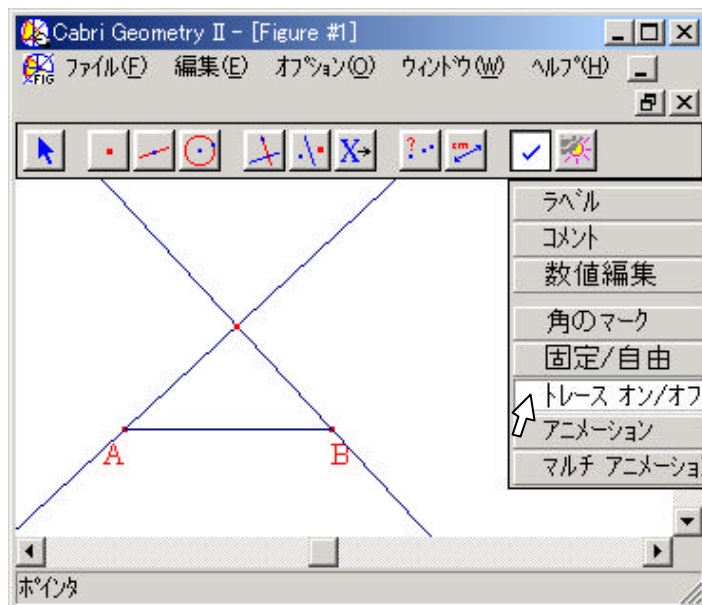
Cabri Geometry II - [Figure #1]

ファイル(F) 編集(E) オプション(O) ウィンドウ(W) ヘルプ(H)

ラベル
コメント
数値編集
角のマーク
固定/自由
トレース オン/オフ
アニメーション
マルチ アニメーショ

A
B

ポインタ